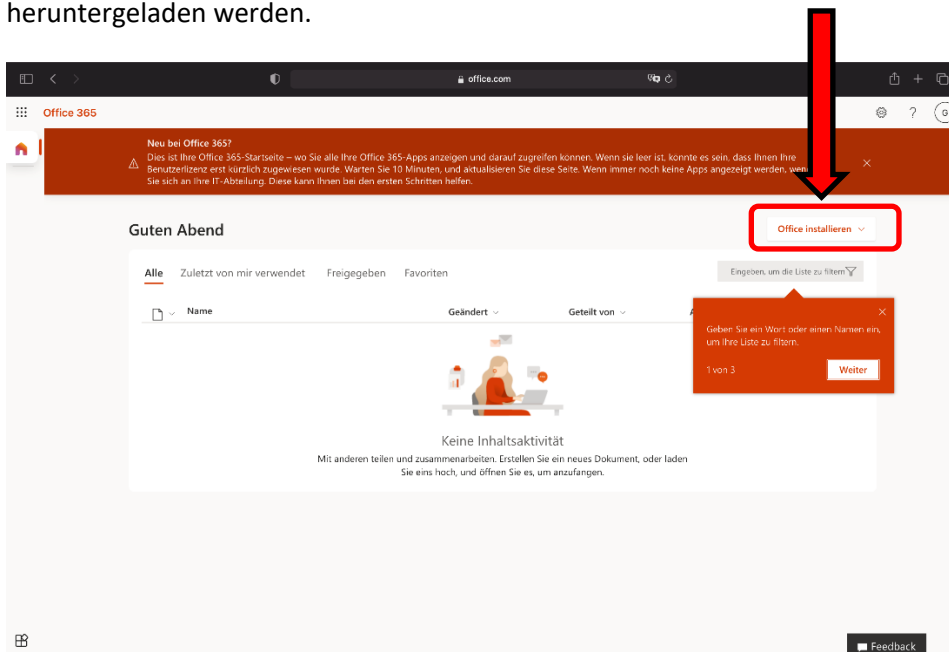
heruntergeladen werden.

office.com

Office 365

Neu bei Office 365?
Dies ist Ihre Office 365-Startseite – wo Sie alle Ihre Office 365-Apps anzeigen und darauf zugreifen können. Wenn sie leer ist, könnte es sein, dass Ihnen Ihre Benutzerlizenz erst kürzlich zugewiesen wurde. Warten Sie 10 Minuten, und aktualisieren Sie diese Seite. Wenn immer noch keine Apps angezeigt werden, wen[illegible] Sie sich an Ihre IT-Abteilung. Diese kann Ihnen bei den ersten Schritten helfen.

Guten Abend

Office installieren

Alle Zuletzt von mir verwendet Freigegeben Favoriten

Eingeben, um die Liste zu filtern

Name Geändert Geteilt von

Geben Sie ein Wort oder einen Namen ein, um Ihre Liste zu filtern.

1 von 3

Weiter

Keine Inhaltsaktivität

Mit anderen teilen und zusammenarbeiten. Erstellen Sie ein neues Dokument, oder laden Sie eins hoch, und öffnen Sie es, um anzufangen.

Feedback